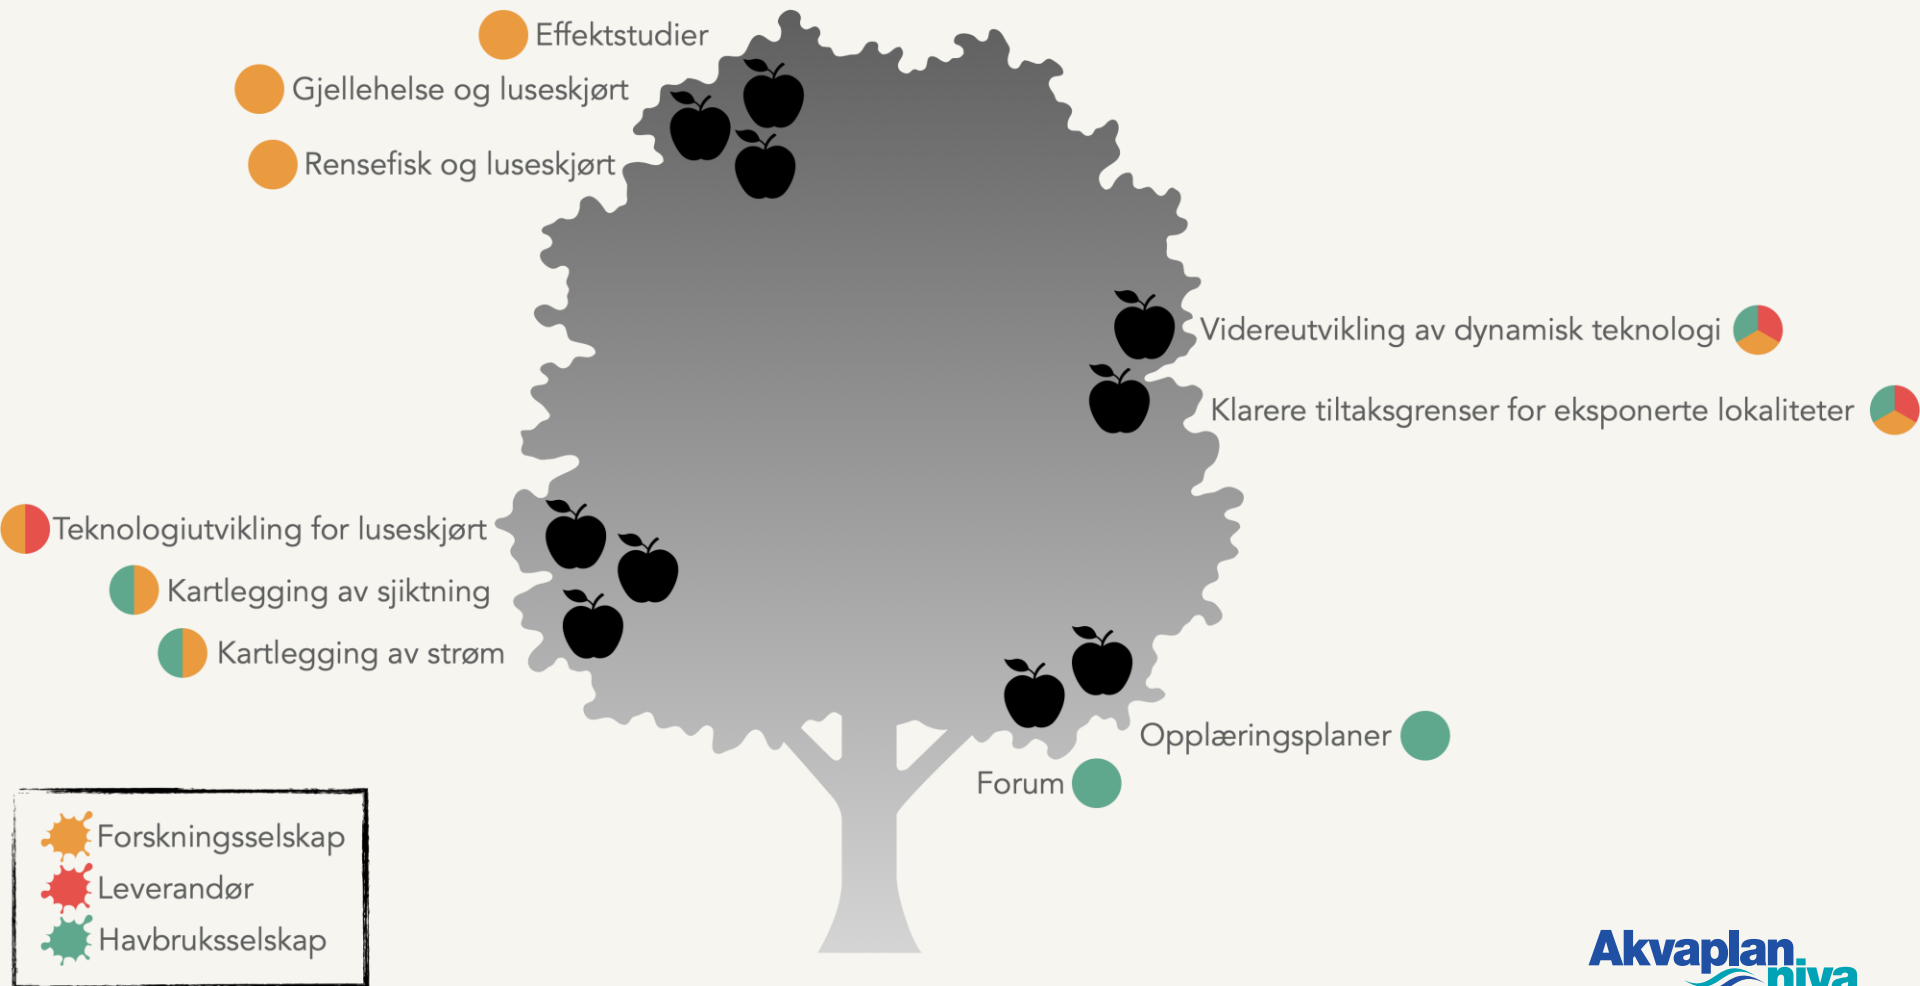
Effektstudier

Gjellehelse og luseskjørt

Rensefisk og luseskjørt

Videreutvikling av dynamisk teknologi

Klarere tiltaksgrenser for eksponerte lokaliteter

Teknologiutvikling for luseskjørt

Kartlegging av sjiktning

Kartlegging av strøm

Opplæringsplaner

Forum

Forskningsselskap

Leverandør

Havbruksselskap

Akvaplan niva